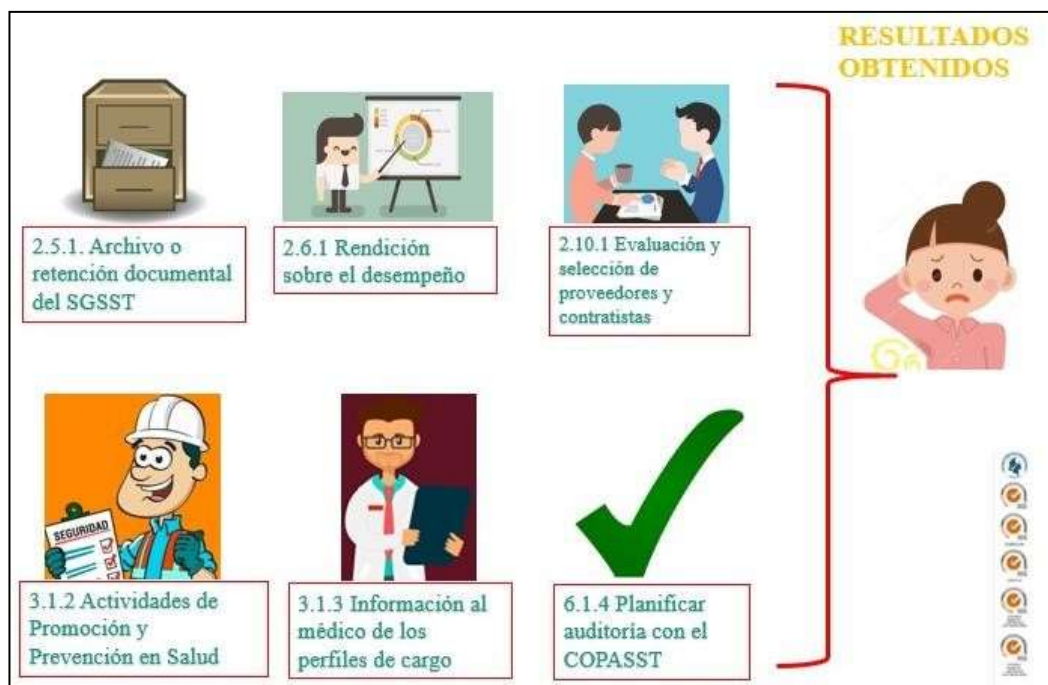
RESULTADOS OBTENIDOS

2.5.1. Archivo o retención documental del SGSST

2.6.1 Rendición sobre el desempeño

2.10.1 Evaluación y selección de proveedores y contratistas

SEGURIDAD

3.1.2 Actividades de Promoción y Prevención en Salud

3.1.3 Información al médico de los perfiles de cargo

6.1.4 Planificar auditoría con el COPASST